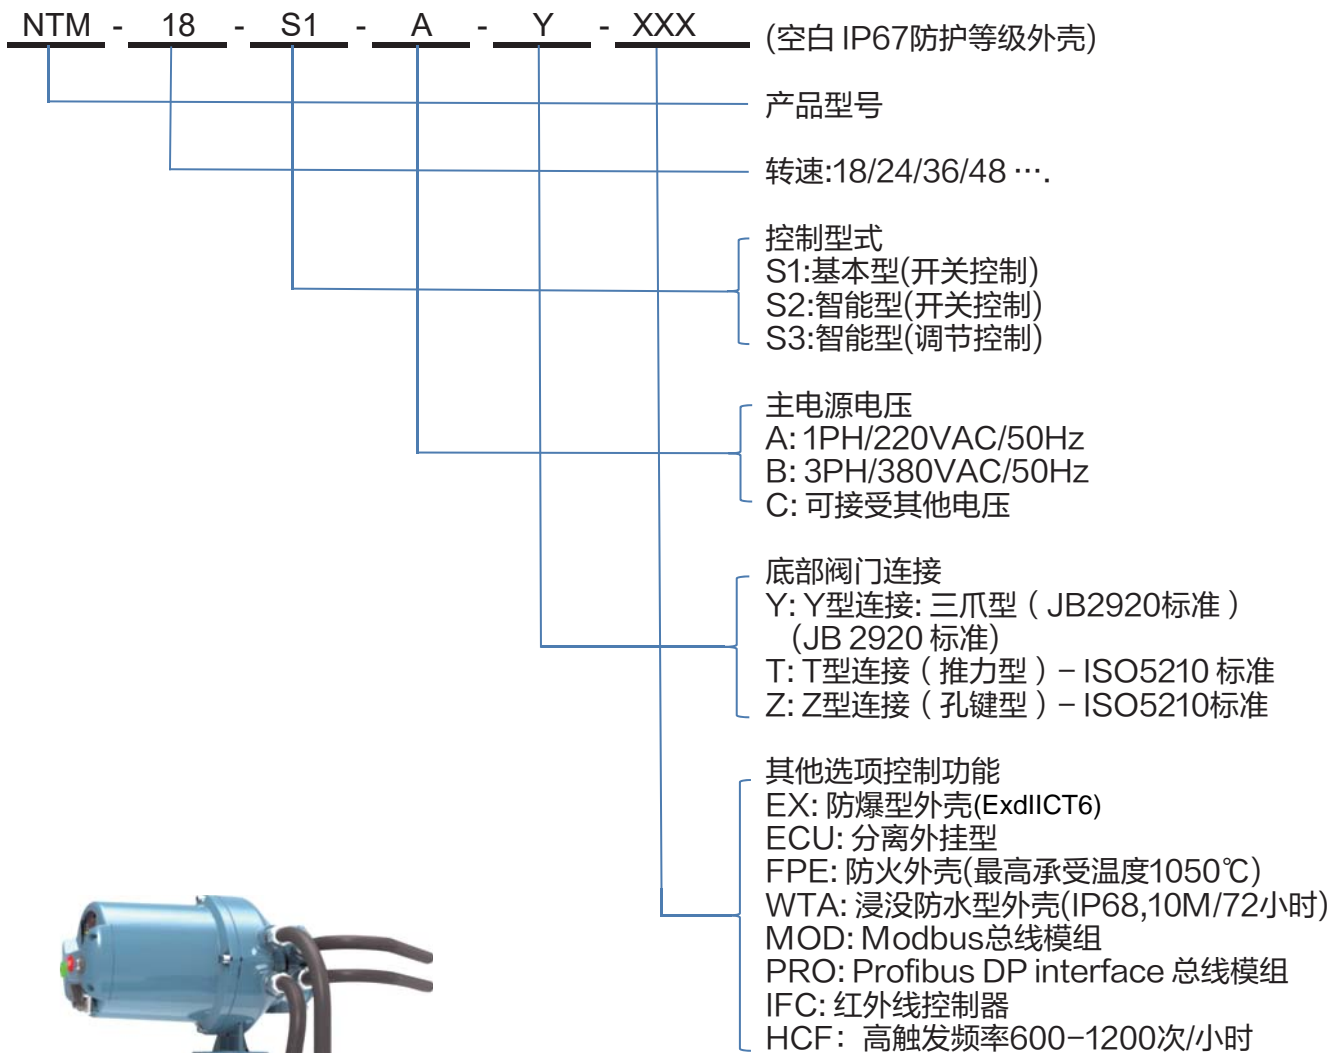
NTM - 18 - S1 - A - Y - XXX (空白 IP67防护等级外壳)

产品型号

转速:18/24/36/48 ···.

控制型式
S1:基本型(开关控制)
S2:智能型(开关控制)
S3:智能型(调节控制)

主电源电压
A: 1PH/220VAC/50Hz
B: 3PH/380VAC/50Hz
C: 可接受其他电压

底部阀门连接
Y: Y型连接: 三爪型（JB2920标准）
(JB 2920 标准)
T: T型连接（推力型）- ISO5210 标准
Z: Z型连接（孔键型）- ISO5210标准

其他选项控制功能
EX: 防爆型外壳(ExdIICT6)
ECU: 分离外挂型
FPE: 防火外壳(最高承受温度1050℃)
WTA: 浸没防水型外壳(IP68,10M/72小时)
MOD: Modbus总线模组
PRO: Profibus DP interface 总线模组
IFC: 红外线控制器
HCF: 高触发频率600-1200次/小时